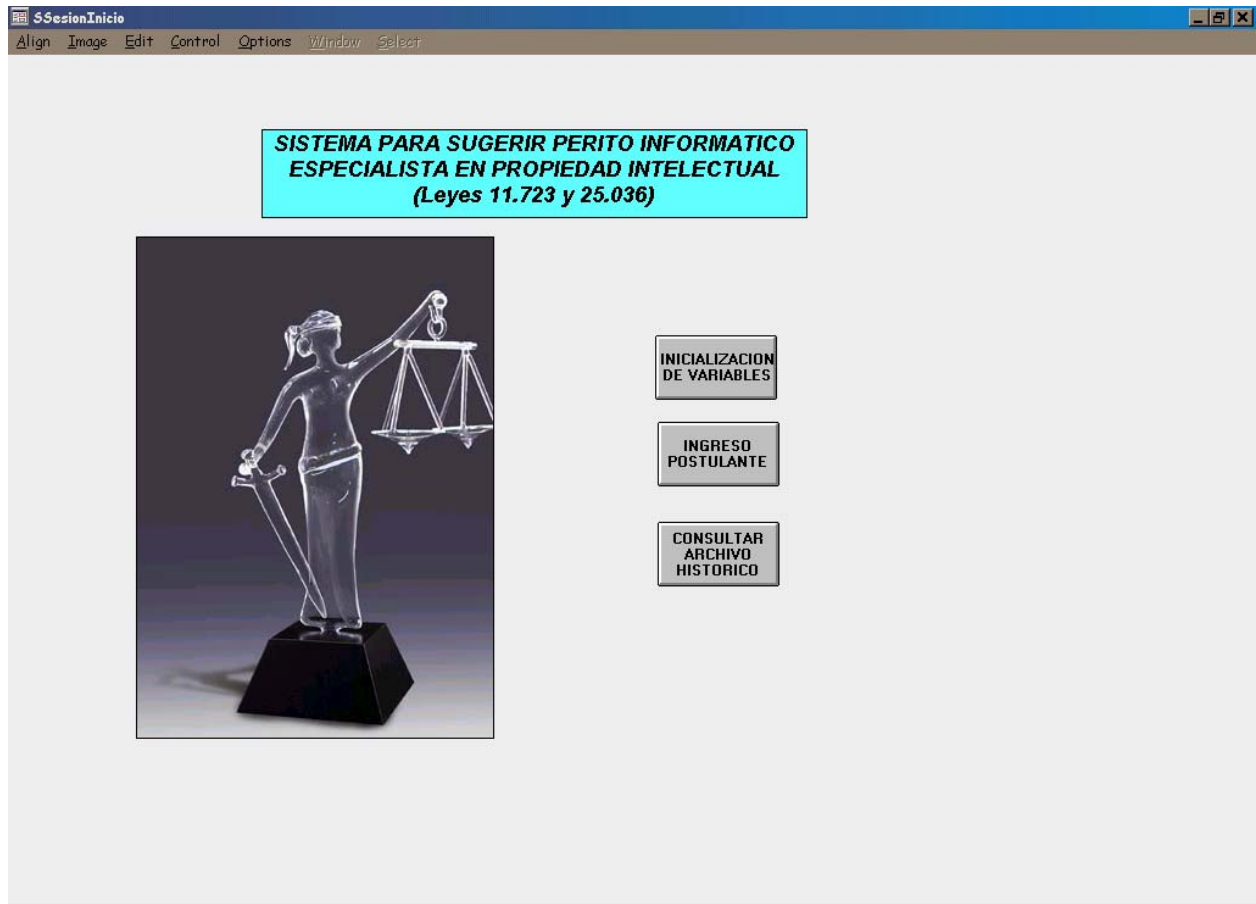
SSesionInicio

Align Image Edit Control Options Window Select

SISTEMA PARA SUGERIR PERITO INFORMATICO ESPECIALISTA EN PROPIEDAD INTELECTUAL (Leyes 11.723 y 25.036)

INICIALIZACION DE VARIABLES

INGRESO POSTULANTE

CONSULTAR ARCHIVO HISTORICO